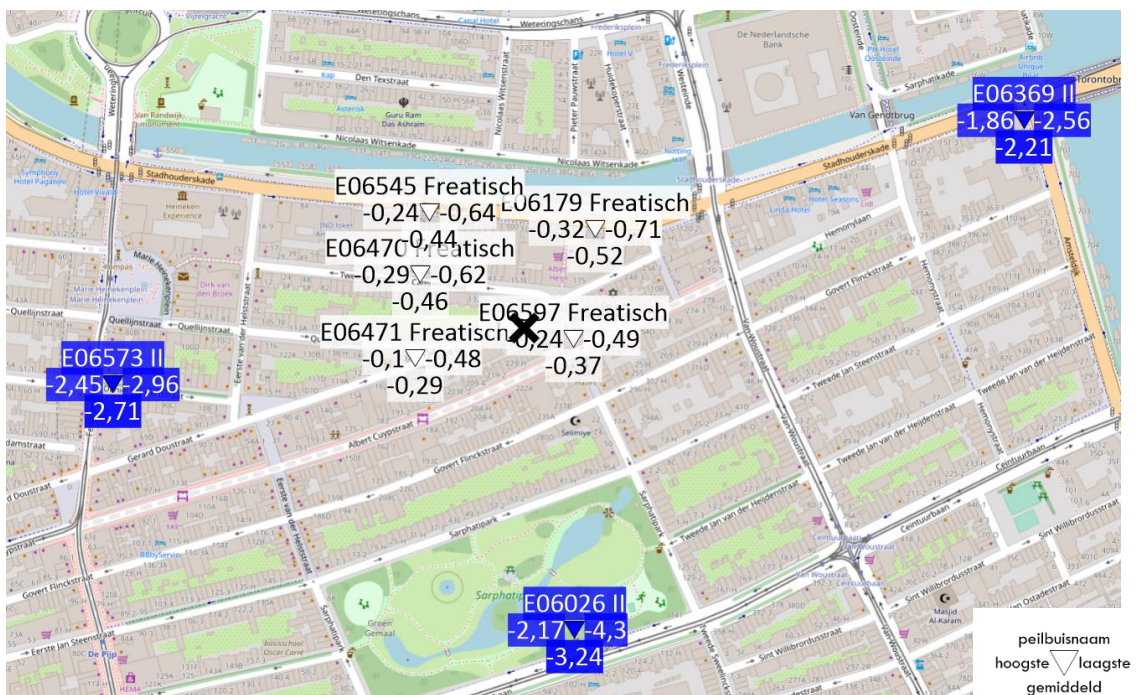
Vijzelgracht
Weteringschans
Weteringschans
Carlton Hotel
Frederiksplein
De Nederlandsche Bank
Frederiksplein
Den Texstraat
Nicolaas Witsenstraat
Pieter Pauwstraat
Huidekoperstraat
Weteringstraat
Van Randwijk monument
Asterisk
Guru Ram Das Ashram
Nicolaas Witsenkade
Nicolaas Witsenkade
Van Gendtbrug
Sarphatikade
Torontobrug
Stadhouderskade
Stadhouderskade
Symphony Hotel Paganini
Hotel Vivaldi
Heineken Experience
Hotel Seasons
Linda Hotel
Hemonylaan
Govert Flinckstraat
Hemonystraat
Amsteldijk
Marie Heinekenplein
Dirk van den Broek
Quellijnstraat
Quellijnstraat
Eerste van der Helststraat
Van Woustraat
Tweede Jan Steenstraat
Tweede Jan van der Heijdenstraat
Albert Cuypstraat
Gerard Doustraat
Govert Flinckstraat
Sarphatistraat
Sarphatipark
Tweede Jan van der Heijdenstraat
Ceintuurbaan
Ceintuurbaan
Sint Willibrordusstraat
Sint Willibrordusstraat
Groen Gemaal
Sarphati
Eerste Jan Steenstraat
De Pijp
Basisschool Oscar Carré
Masjid Al-Karam
Van Ostadestraat
E06545 Freatisch
-0,24▽-0,64
-0,44
E06179 Freatisch
-0,32▽-0,71
-0,52
E06470 Freatisch
-0,29▽-0,62
-0,46
E06597 Freatisch
-0,24▽-0,49
-0,37
E06471 Freatisch
-0,1▽-0,48
-0,29
E06369 II
-1,86▼-2,56
-2,21
E06573 II
-2,45▼-2,96
-2,71
E06026 II
-2,17▼-4,3
-3,24
peilbuisnaam
hoogste ▽ laagste
gemiddeld